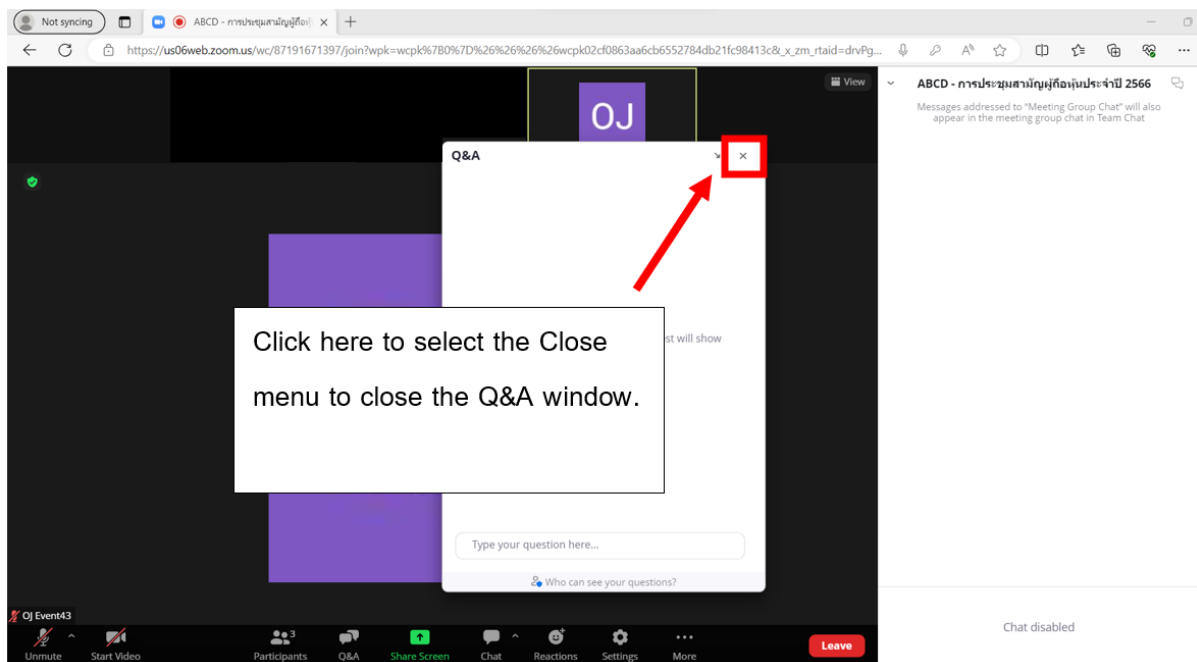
Not syncing

ABCD - การประชุมสามัญผู้ถือ

https://us06web.zoom.us/wc/87191671397/join?wpk=wcpk%7B0%7D%26%26%26%26wcpk02cf0863aa6cb6552784db21fc98413c&_x_zm_rtaid=drvPg...

View

OJ

Q&A

st will show

Click here to select the Close menu to close the Q&A window.

Type your question here...

Who can see your questions?

ABCD - การประชุมสามัญผู้ถือหุ้นประจำปี 2566

Messages addressed to "Meeting Group Chat" will also appear in the meeting group chat in Team Chat

Chat disabled

OJ Event43

Unmute

Start Video

Participants 3

Q&A

Share Screen

Chat

Reactions

Settings

More

Leave